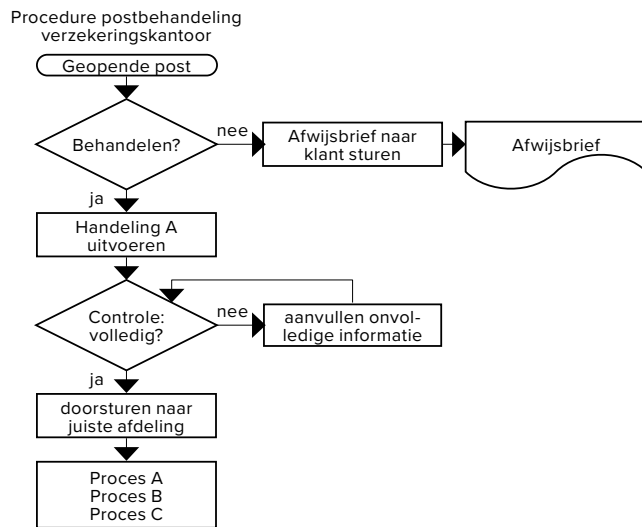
Procedure postbehandeling verzekeringskantoor

Geopende post

Behandelen?

nee

Afwijsbrief naar klant sturen

Afwijsbrief

ja

Handeling A uitvoeren

Controle: volledig?

nee

aanvullen onvolledige informatie

ja

doorsturen naar juiste afdeling

Proces A
Proces B
Proces C